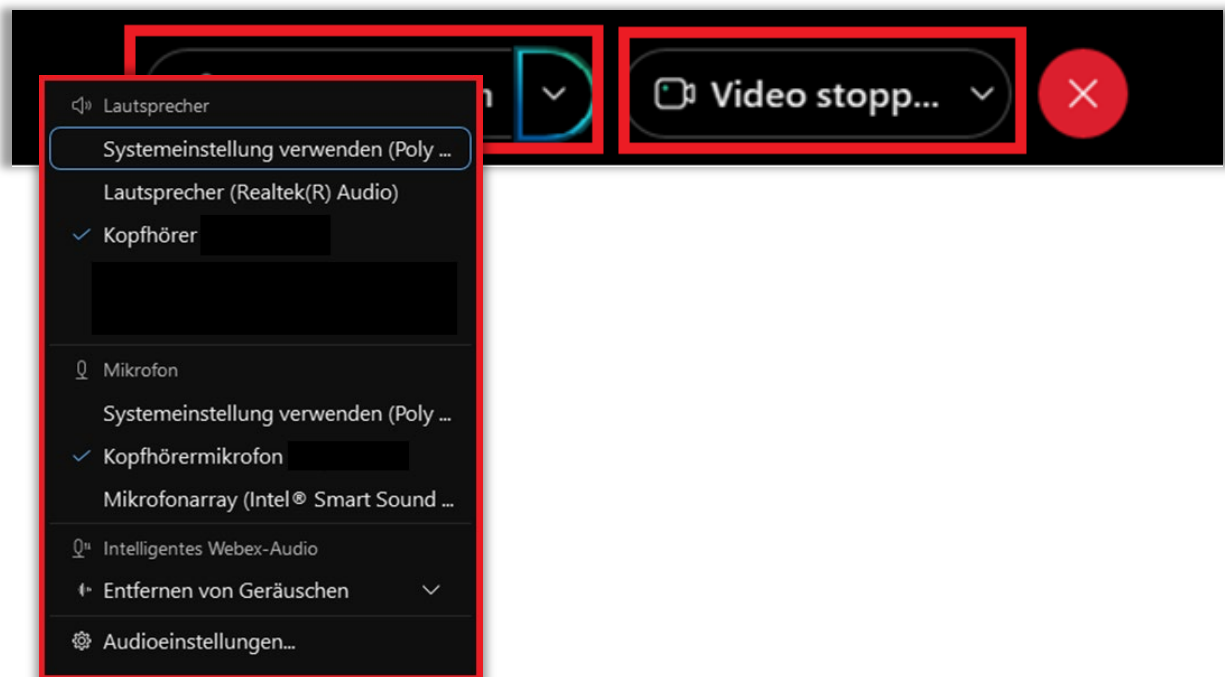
Video stopp...

Lautsprecher

Systemeinstellung verwenden (Poly ...

Lautsprecher (Realtek(R) Audio)

Kopfhörer

Mikrofon

Systemeinstellung verwenden (Poly ...

Kopfhörermikrofon

Mikrofonarray (Intel® Smart Sound ...

Intelligentes Webex-Audio

Entfernen von Geräuschen

Audioeinstellungen...